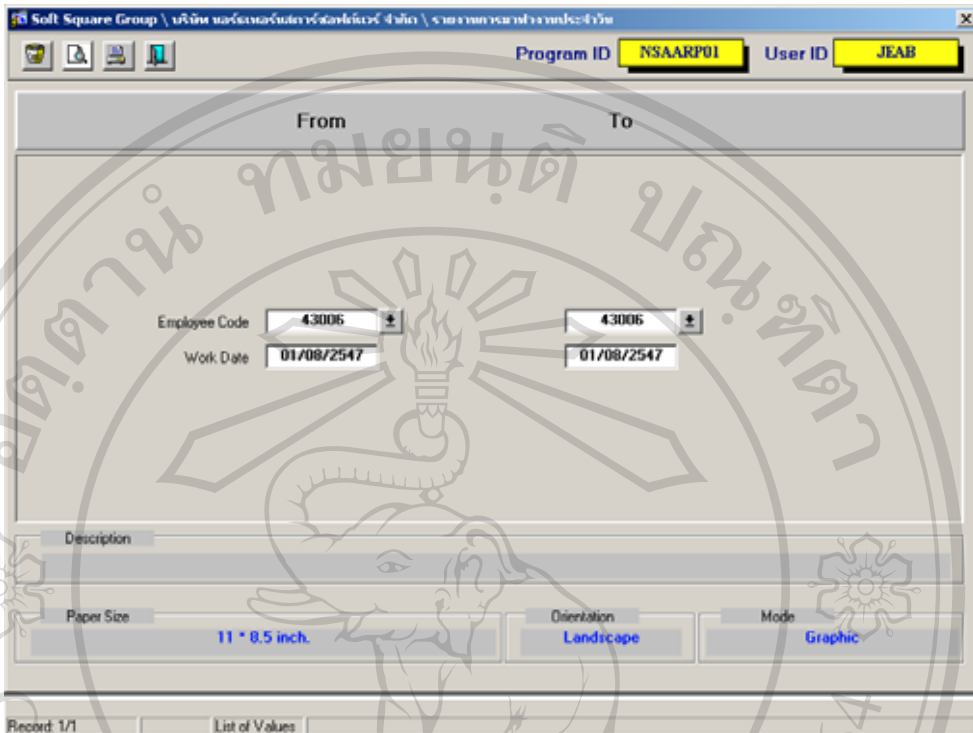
Soft Square Group \ บริษัท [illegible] จำกัด \ รายงาน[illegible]ประจำวัน

Program ID NSAARP01 User ID JEAB

From To

Employee Code 43006 43006

Work Date 01/08/2547 01/08/2547

Description

Paper Size 11 * 8.5 inch.

Orientation Landscape

Mode Graphic

Record: 1/1 List of Values

ลิขสิทธิ์มหาวิทยาลัยเชียงใหม่